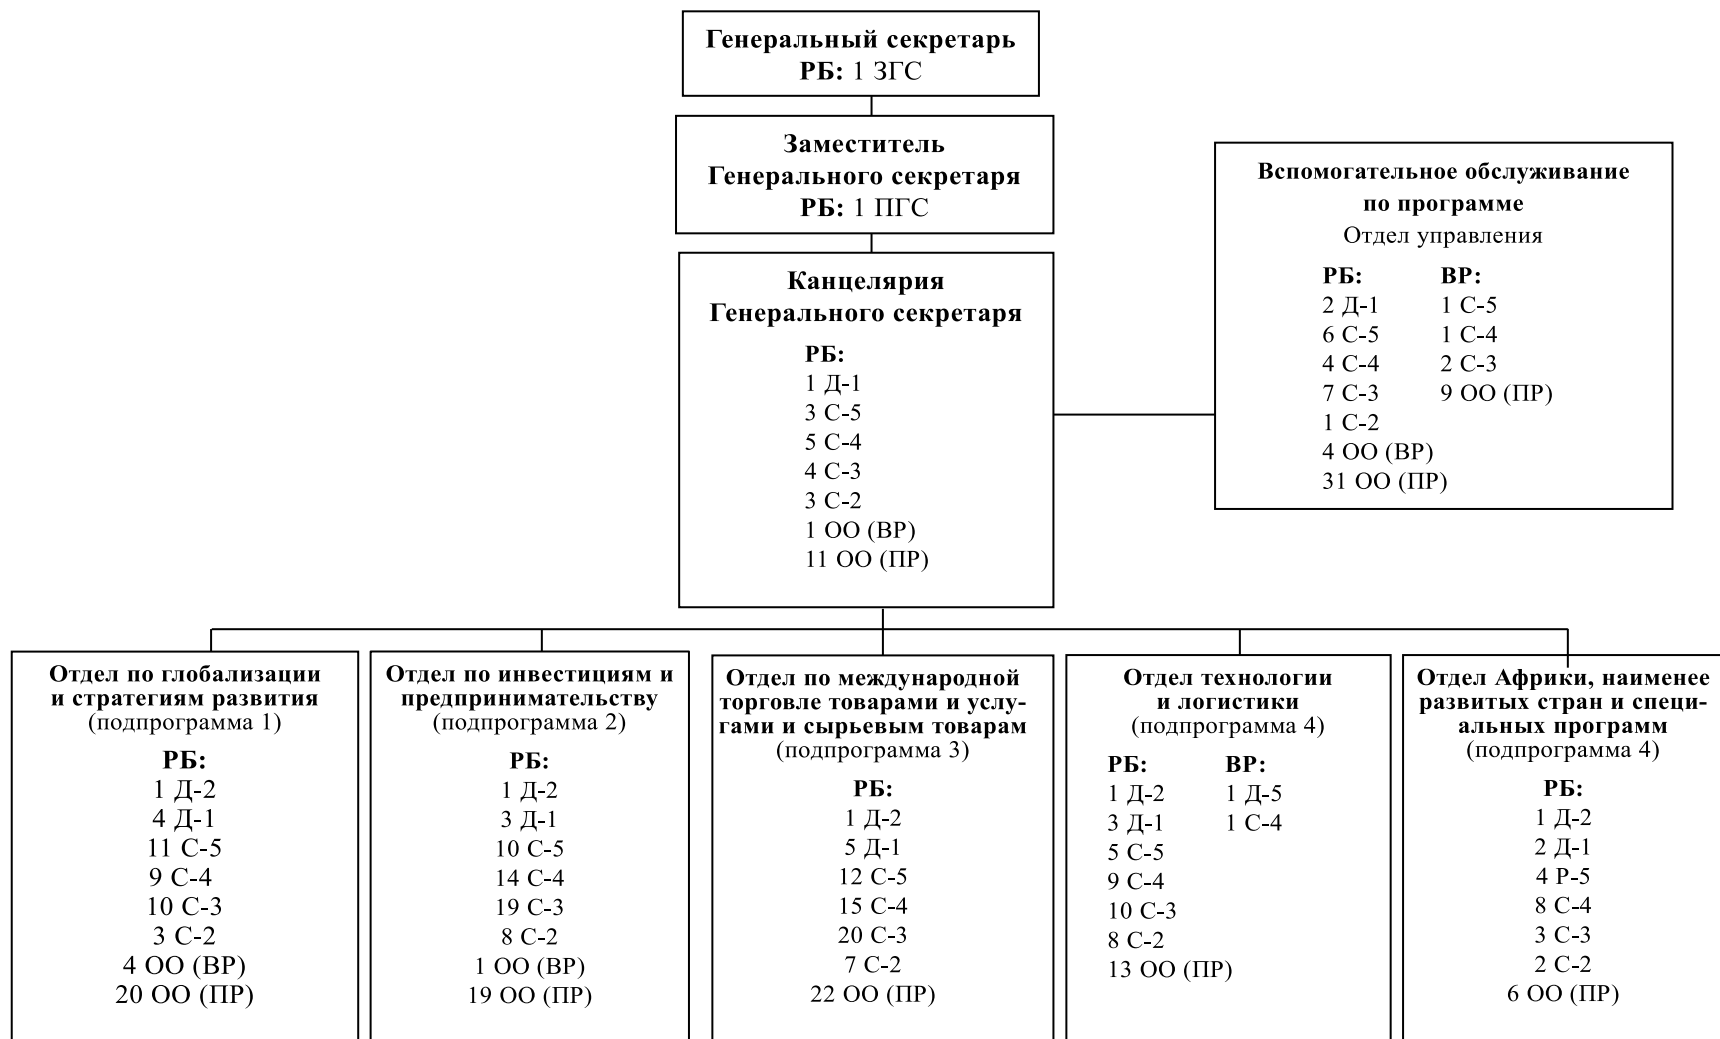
Генеральный секретарь
РБ: 1 ЗГС

Заместитель
Генерального секретаря
РБ: 1 ПГС

Вспомогательное обслуживание по программе
Отдел управления

РБ:
2 Д-1
6 С-5
4 С-4
7 С-3
1 С-2
4 ОО (ВР)
31 ОО (ПР)

ВР:
1 С-5
1 С-4
2 С-3
9 ОО (ПР)

Канцелярия
Генерального секретаря

РБ:
1 Д-1
3 С-5
5 С-4
4 С-3
3 С-2
1 ОО (ВР)
11 ОО (ПР)

Отдел по глобализации и стратегиям развития
(подпрограмма 1)

РБ:
1 Д-2
4 Д-1
11 С-5
9 С-4
10 С-3
3 С-2
4 ОО (ВР)
20 ОО (ПР)

Отдел по инвестициям и предпринимательству
(подпрограмма 2)

РБ:
1 Д-2
3 Д-1
10 С-5
14 С-4
19 С-3
8 С-2
1 ОО (ВР)
19 ОО (ПР)

Отдел по международной торговле товарами и услугами и сырьевым товарам
(подпрограмма 3)

РБ:
1 Д-2
5 Д-1
12 С-5
15 С-4
20 С-3
7 С-2
22 ОО (ПР)

Отдел технологии и логистики
(подпрограмма 4)

РБ:
1 Д-2
3 Д-1
5 С-5
9 С-4
10 С-3
8 С-2
13 ОО (ПР)

ВР:
1 Д-5
1 С-4

Отдел Африки, наименее развитых стран и специальных программ
(подпрограмма 4)

РБ:
1 Д-2
2 Д-1
4 Р-5
8 С-4
3 С-3
2 С-2
6 ОО (ПР)